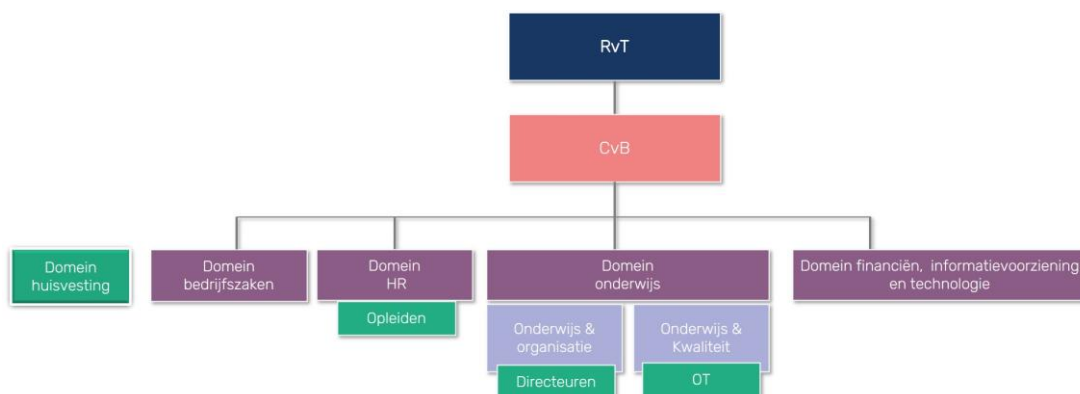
RvT

CvB

Domein huisvesting

Domein bedrijfszaken

Domein HR

Opleiden

Domein onderwijs

Onderwijs & organisatie

Directeuren

Onderwijs & Kwaliteit

OT

Domein financiën, informatievoorziening en technologie